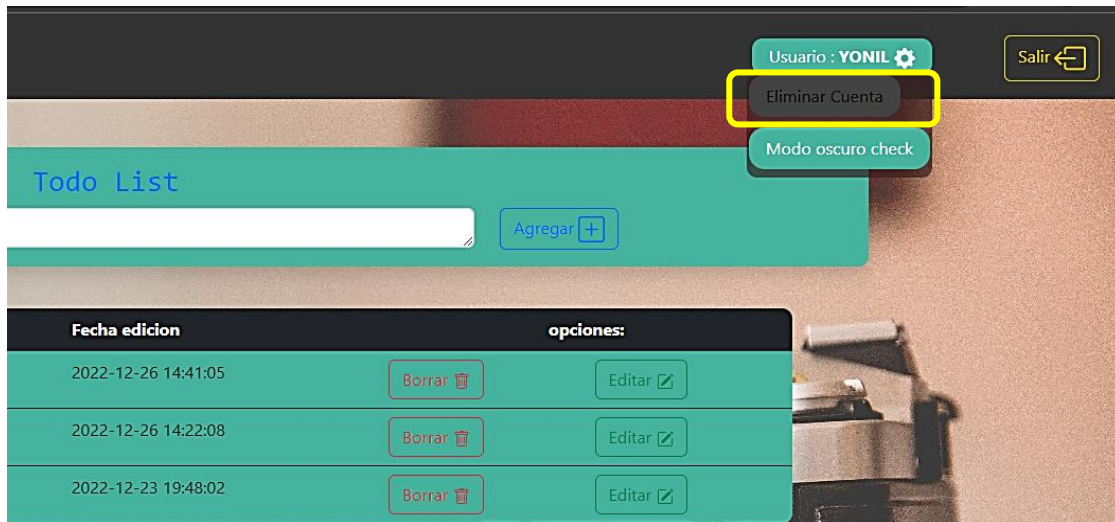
Usuario : YONIL

Salir

Eliminar Cuenta

Modo oscuro check

Todo List

Agregar

| Fecha edicion | | opciones: |
|---|---|---|
| 2022-12-26 14:41:05 | Borrar | Editar |
| 2022-12-26 14:22:08 | Borrar | Editar |
| 2022-12-23 19:48:02 | Borrar | Editar |